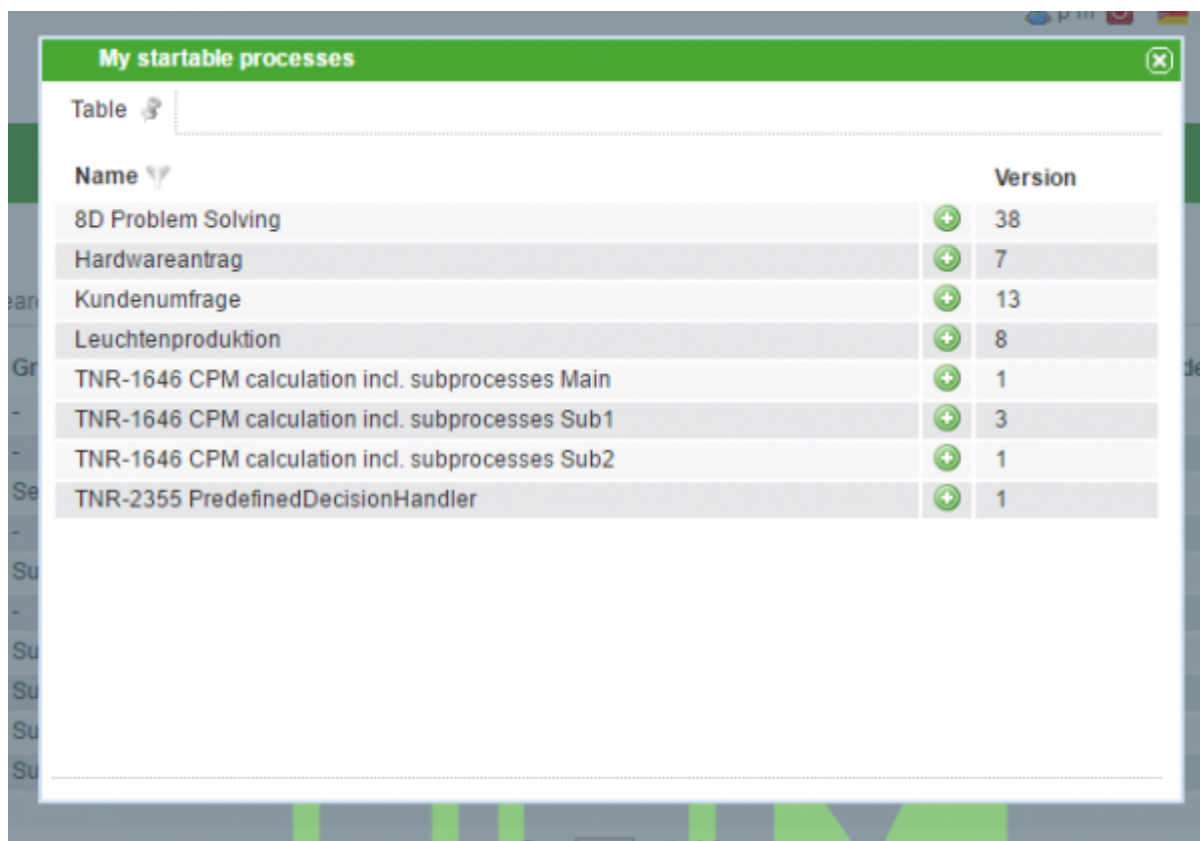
My startable processes

Table

| Name | | Version |
|---|---|---|
| 8D Problem Solving | | 38 |
| Hardwareantrag | | 7 |
| Kundenumfrage | | 13 |
| Leuchtenproduktion | | 8 |
| TNR-1646 CPM calculation incl. subprocesses Main | | 1 |
| TNR-1646 CPM calculation incl. subprocesses Sub1 | | 3 |
| TNR-1646 CPM calculation incl. subprocesses Sub2 | | 1 |
| TNR-2355 PredefinedDecisionHandler | | 1 |